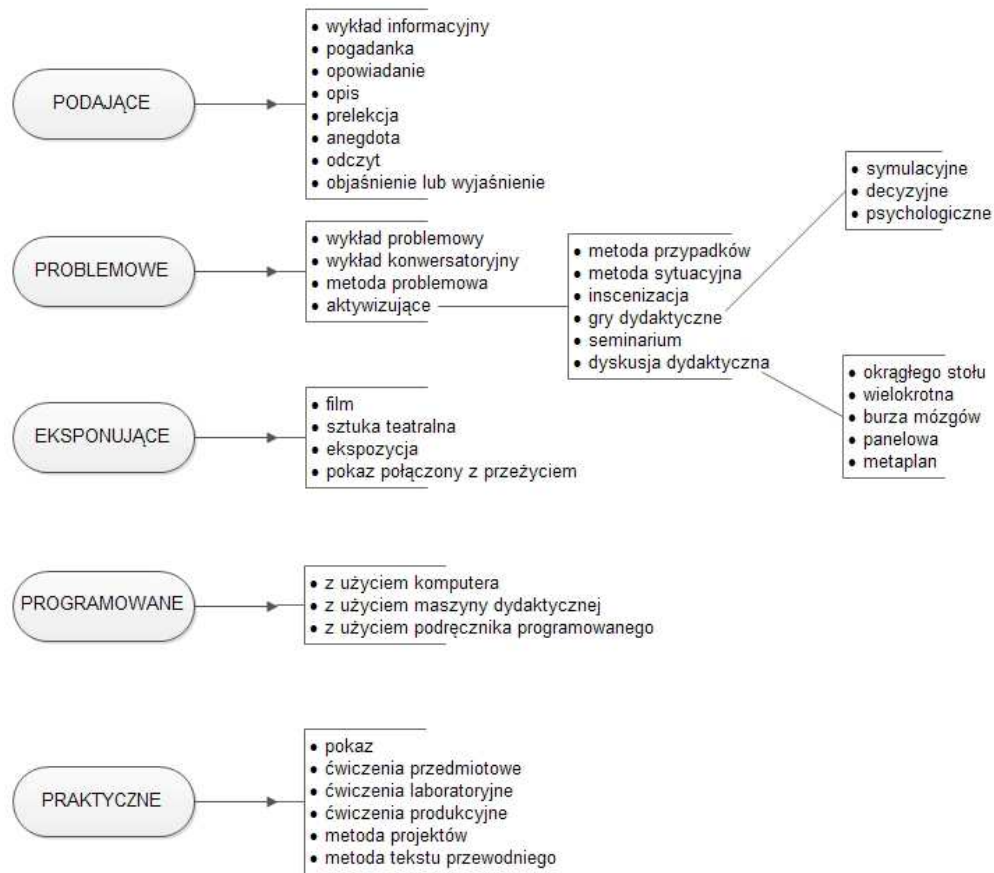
PODAJĄCE

• wykład informacyjny
• pogadanka
• opowiadanie
• opis
• prelekcja
• anegdota
• odczyt
• objaśnienie lub wyjaśnienie

PROBLEMOWE

• wykład problemowy
• wykład konwersatoryjny
• metoda problemowa
• aktywizujące

• metoda przypadków
• metoda sytuacyjna
• inscenizacja
• gry dydaktyczne
• seminarium
• dyskusja dydaktyczna

• symulacyjne
• decyzyjne
• psychologiczne

• okrągłego stołu
• wielokrotna
• burza mózgów
• panelowa
• metaplan

EKSPONUJĄCE

• film
• sztuka teatralna
• ekspozycja
• pokaz połączony z przeżyciem

PROGRAMOWANE

• z użyciem komputera
• z użyciem maszyny dydaktycznej
• z użyciem podręcznika programowanego

PRAKTYCZNE

• pokaz
• ćwiczenia przedmiotowe
• ćwiczenia laboratoryjne
• ćwiczenia produkcyjne
• metoda projektów
• metoda tekstu przewodniego